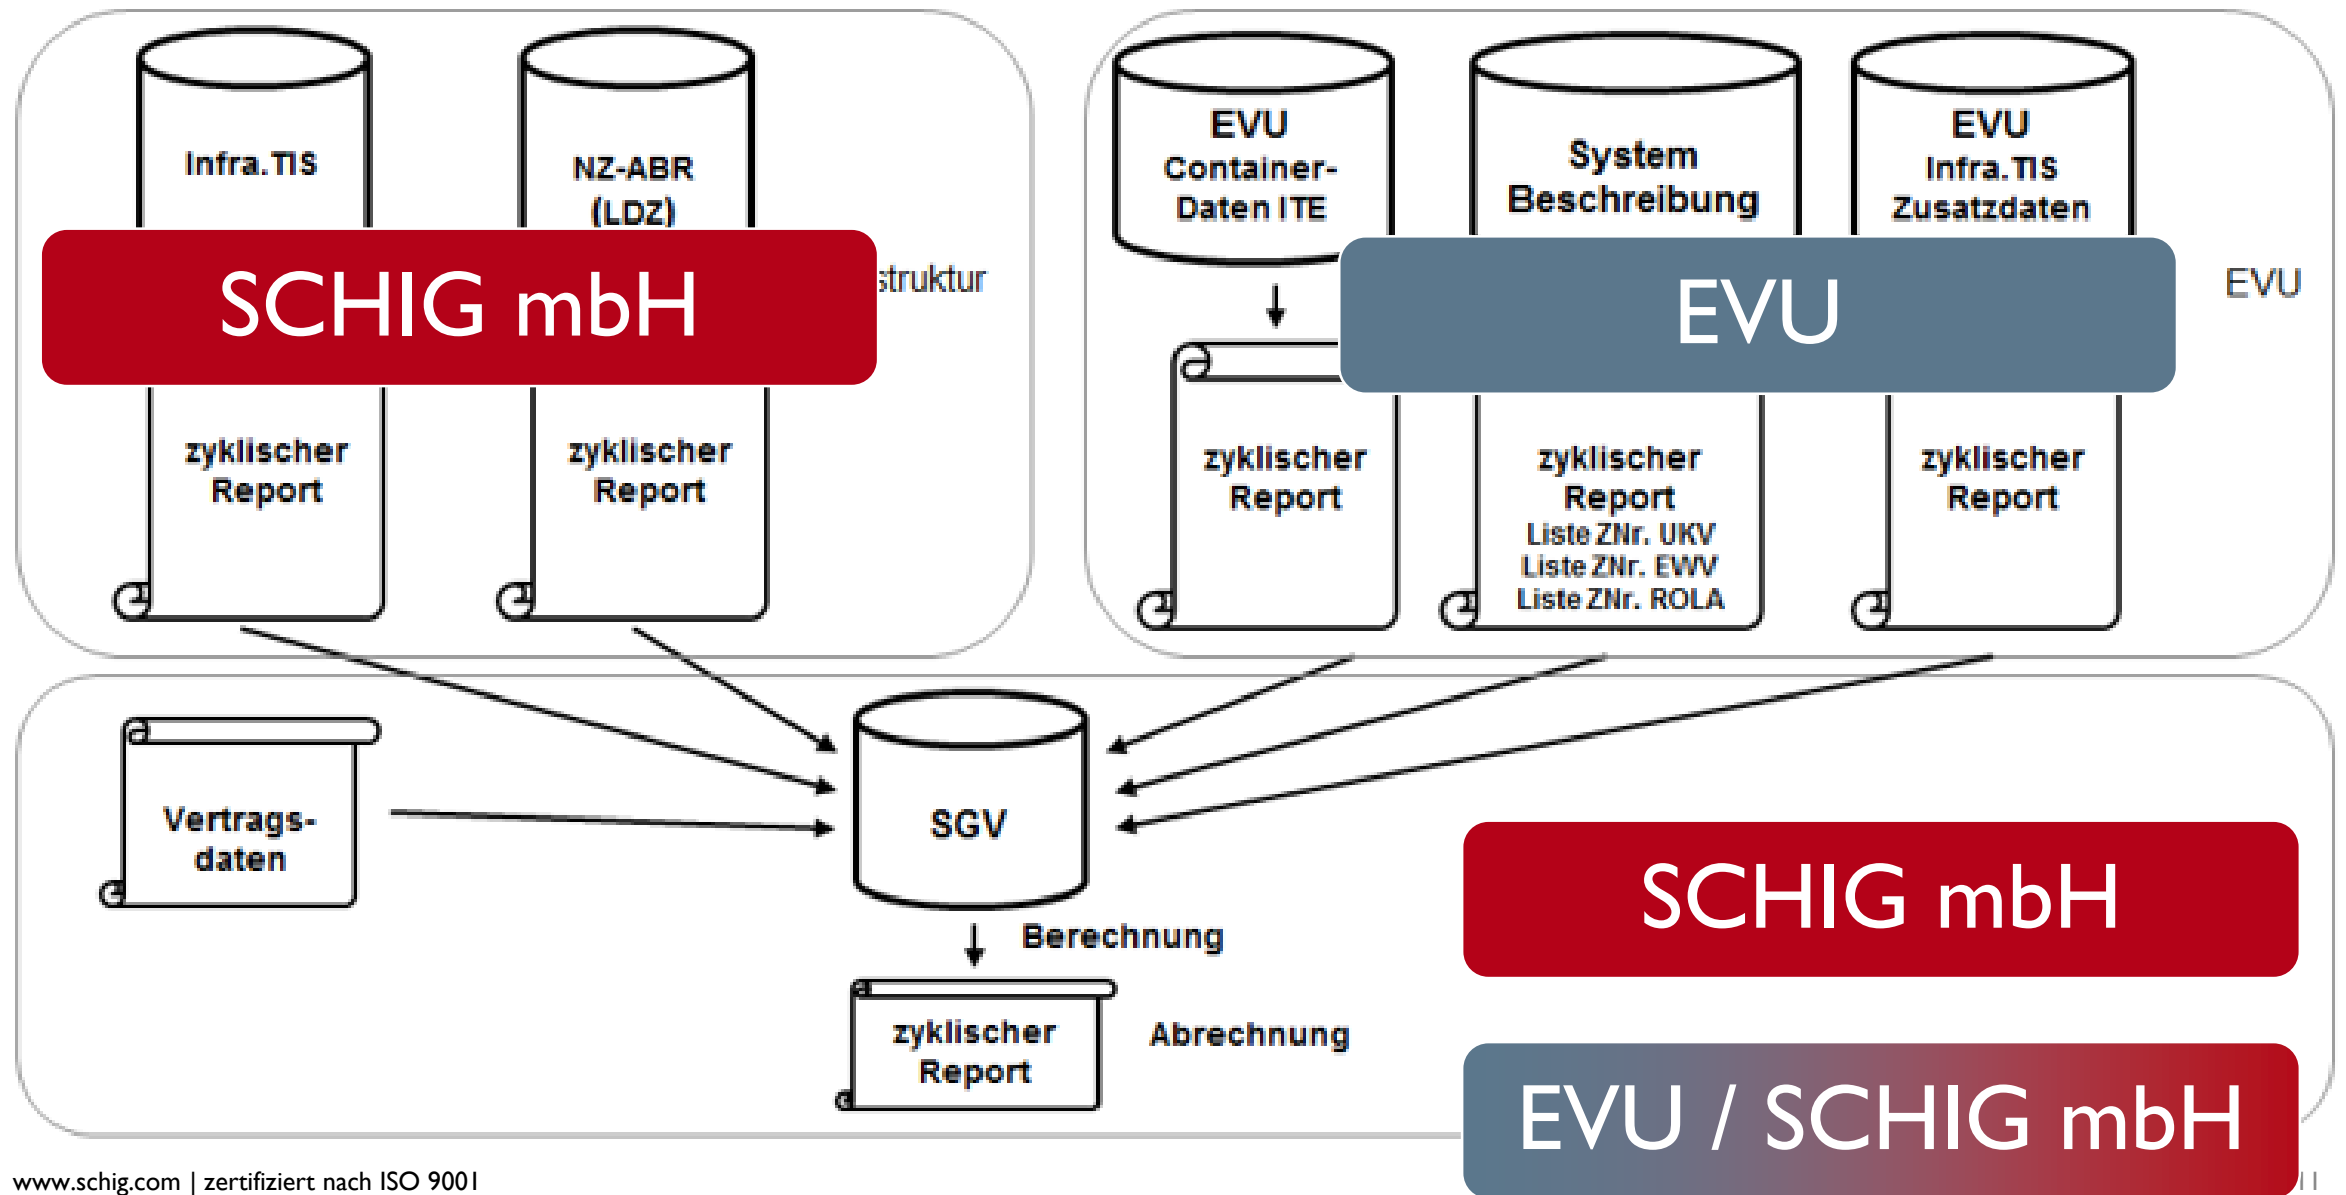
Infra.TIS

NZ-ABR (LDZ)

SCHIG mbH

struktur

zyklischer Report

zyklischer Report

EVU Container-Daten ITE

System Beschreibung

EVU Infra.TIS Zusatzdaten

EVU

EVU

zyklischer Report

zyklischer Report
Liste ZNr. UKV
Liste ZNr. EWV
Liste ZNr. ROLA

zyklischer Report

Vertrags-daten

SGV

Berechnung

zyklischer Report

Abrechnung

SCHIG mbH

EVU / SCHIG mbH

www.schig.com | zertifiziert nach ISO 9001

11